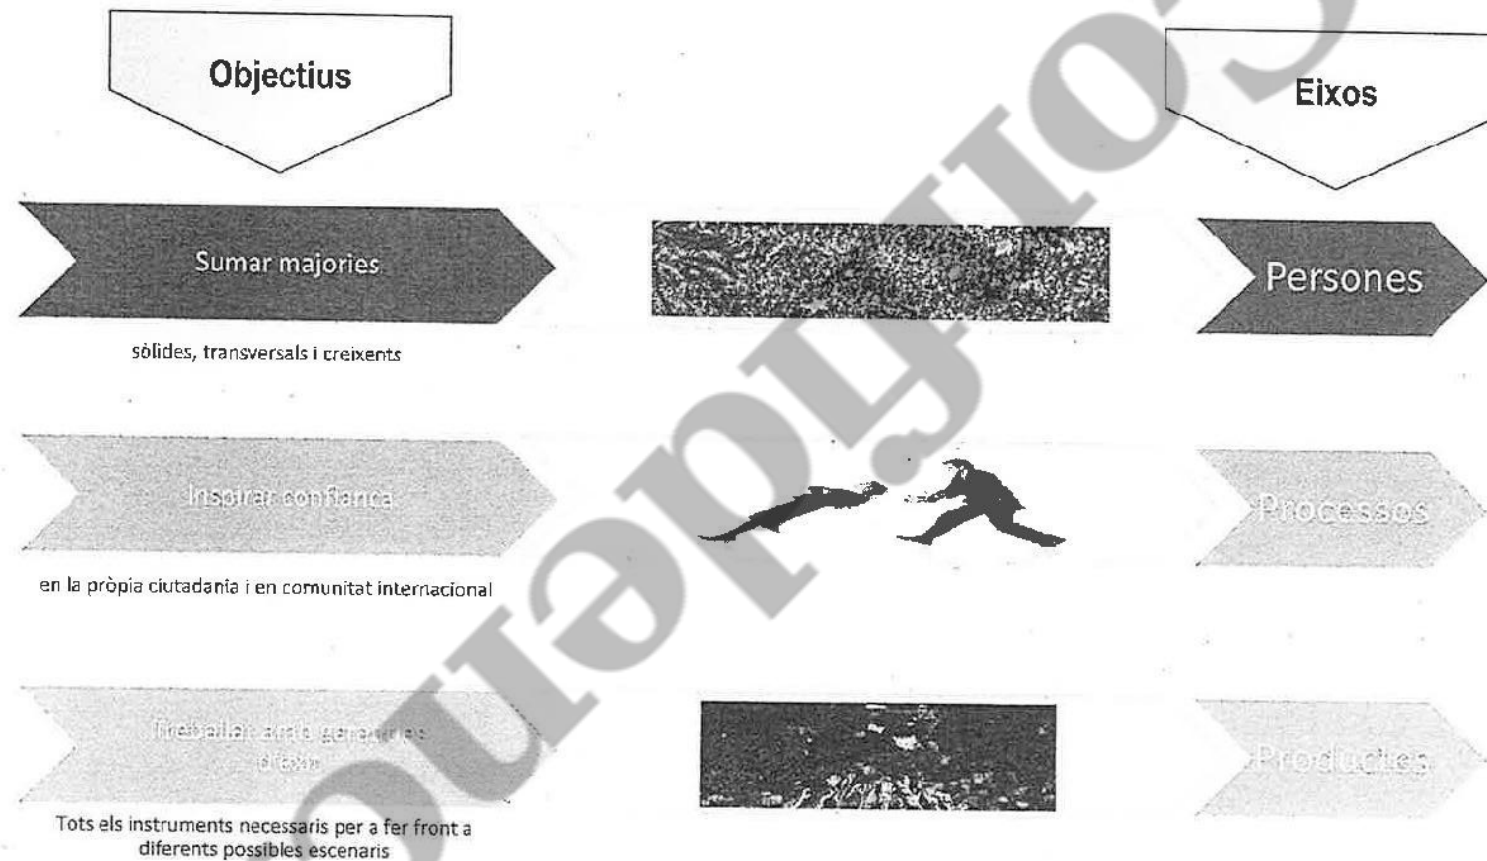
Objectius

Eixos

Sumar majories

sòlides, transversals i creixents

Persones

Inspirar confiança

en la pròpia ciutadania i en comunitat internacional

Processos

Treballar amb garanties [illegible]

Tots els instruments necessaris per a fer front a diferents possibles escenaris

Productes